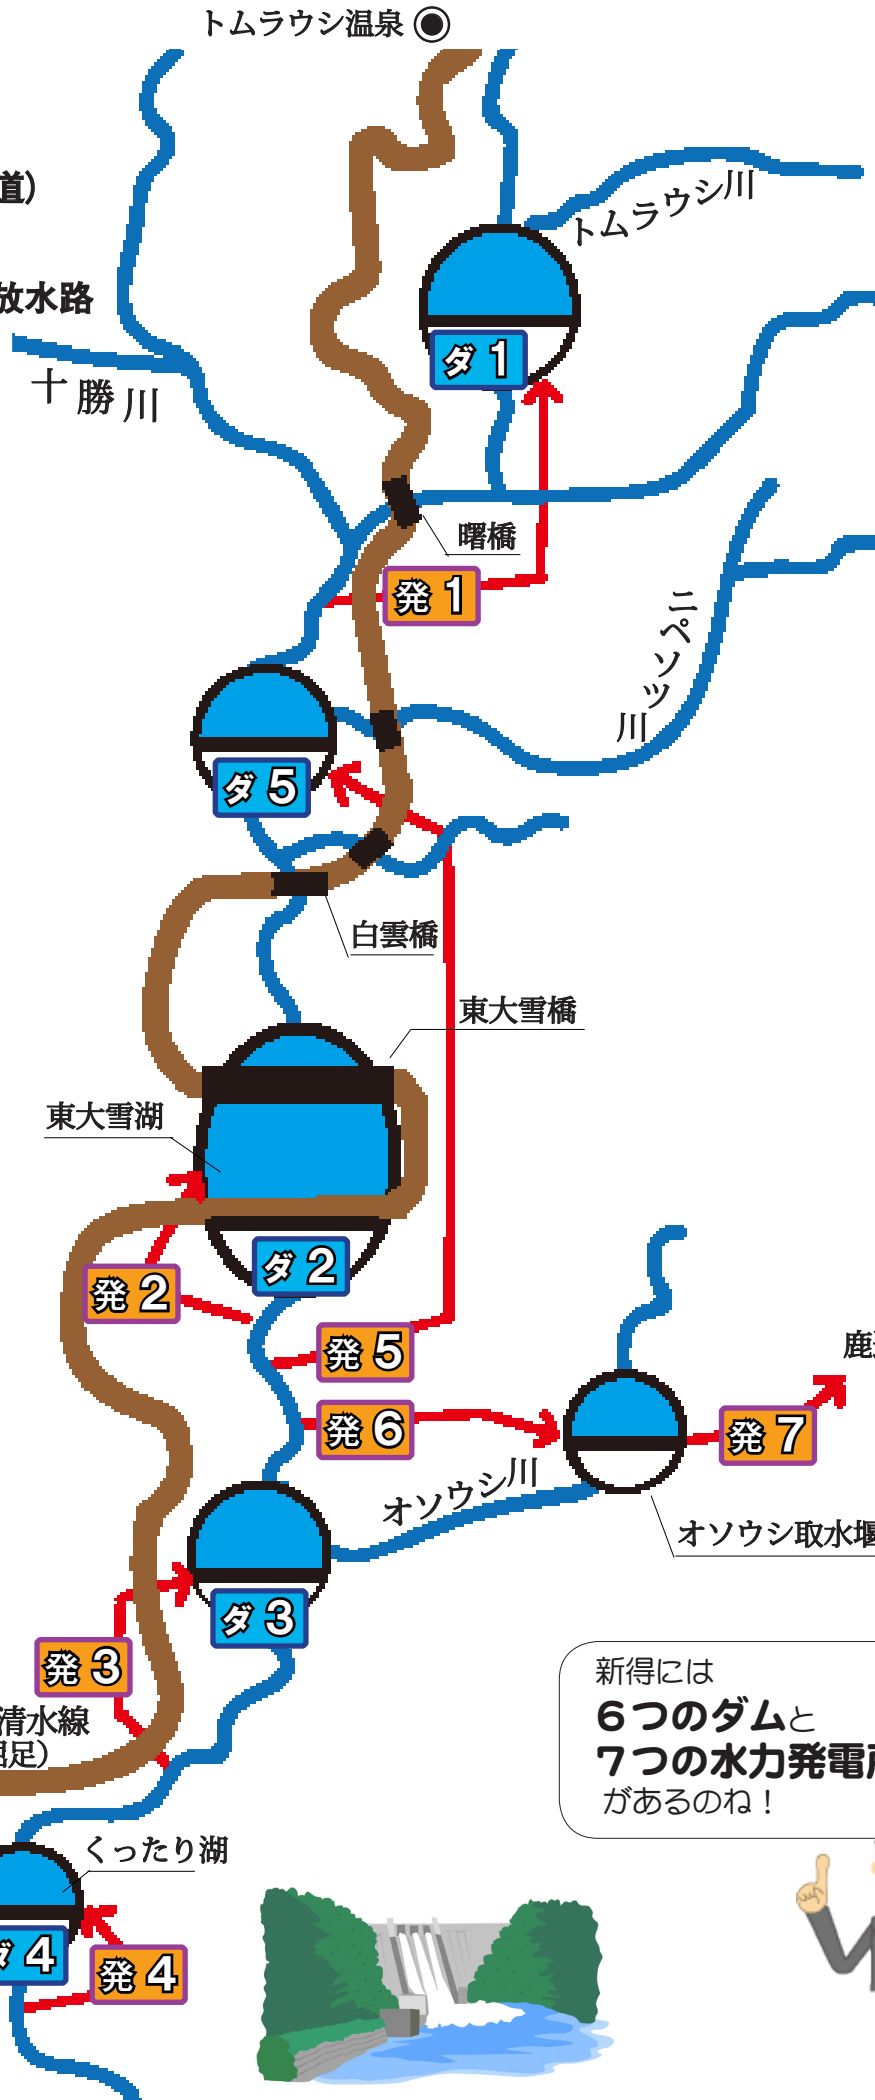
トムラウシ温泉

道)

放水路

十勝川

トムラウシ川

ダ1

曙橋

発1

ニペソツ川

ダ5

白雲橋

東大雪橋

東大雪湖

ダ2

発2

発5

発6

発7

鹿

オソウシ川

オソウシ取水堰

ダ3

発3

清水線

足)

くったり湖

ダ4

発4

新得には
6つのダムと
7つの水力発電
があるのね!